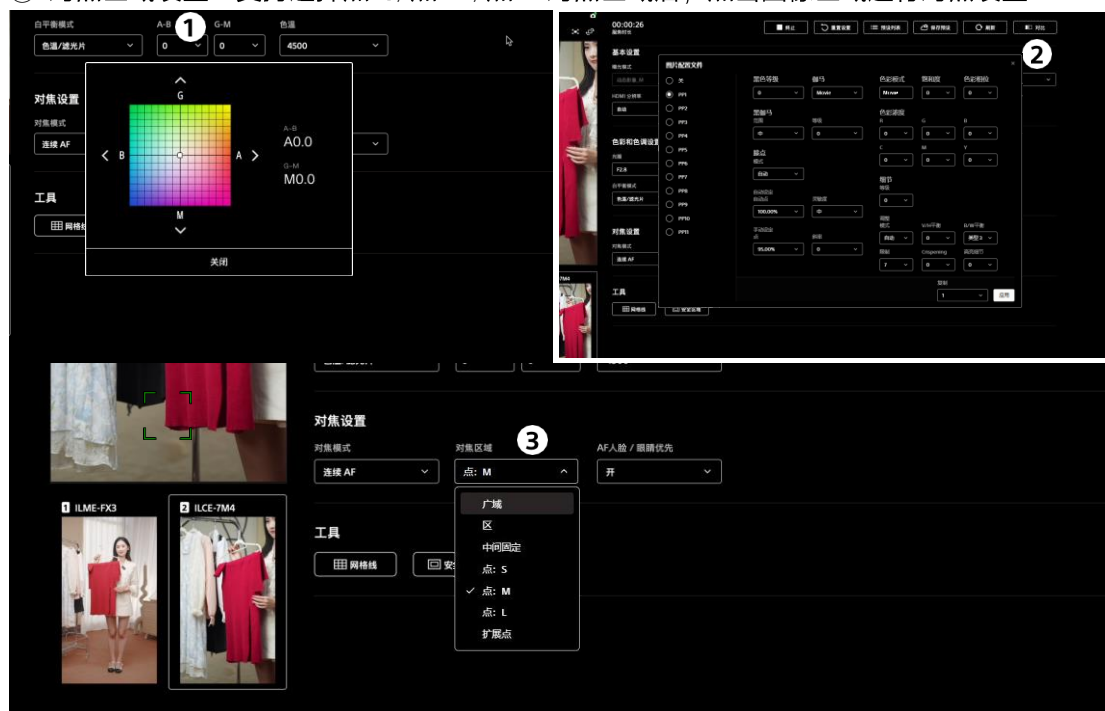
白平衡模式
色温/滤光片
A-B
0
G-M
0
色温
4500
1
G
B
A
M
A-B
A0.0
G-M
M0.0
关闭
对焦设置
对焦模式
连续 AF
工具
网格线

00:00:26
2
基本设置
图片配置文件
关
PP1
PP2
PP3
PP4
PP5
PP6
PP7
PP8
PP9
PP10
PP11
黑色等级
0
伽马
Movie
色彩模式
Movie
饱和度
0
色彩相位
0
黑伽马
中
色彩深度
膝点
自动
100.00%
中
95.00%
0
细节
0
1
应用
对焦设置
对焦模式
连续 AF
工具
网格线

对焦设置
对焦模式
连续 AF
对焦区域
3
点: M
AF人脸 / 眼睛优先
开
1 ILME-FX3
2 ILCE-7M4
工具
网格线
广域
区
中间固定
点: S
点: M
点: L
扩展点